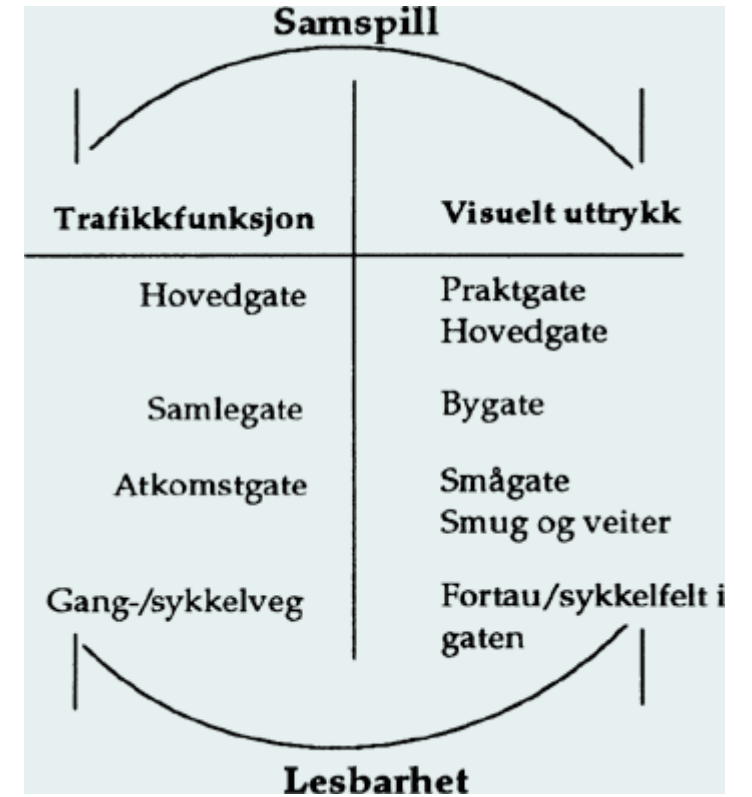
Samspill

| Trafikkfunksjon | Visuelt uttrykk |
|---|---|
| Hovedgate | Praktgate Hovedgate |
| Samlegate | Bygate |
| Atkomstgate | Smågate Smug og veiter |
| Gang-/sykkelveg | Fortau/sykkelfelt i gaten |

Lesbarhet